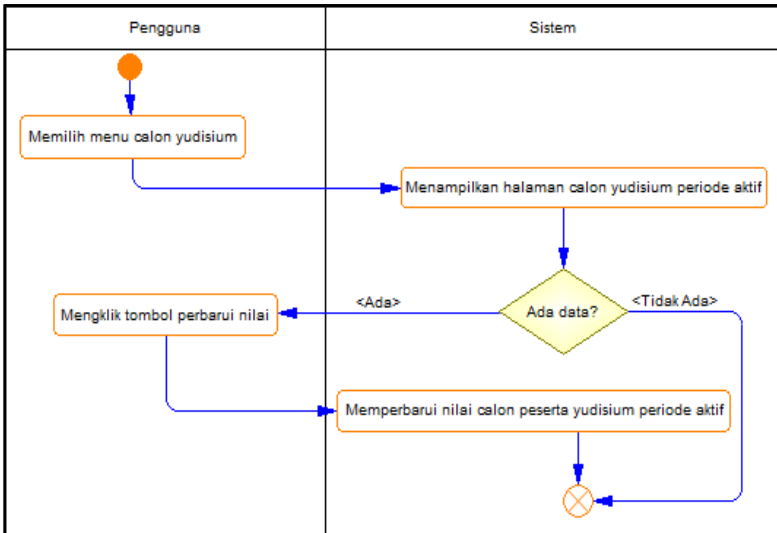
Pengguna

Sistem

Memilih menu calon yudisium

Menampilkan halaman calon yudisium periode aktif

<Ada>

Ada data?

<Tidak Ada>

Mengklik tombol perbarui nilai

Memperbarui nilai calon peserta yudisium periode aktif